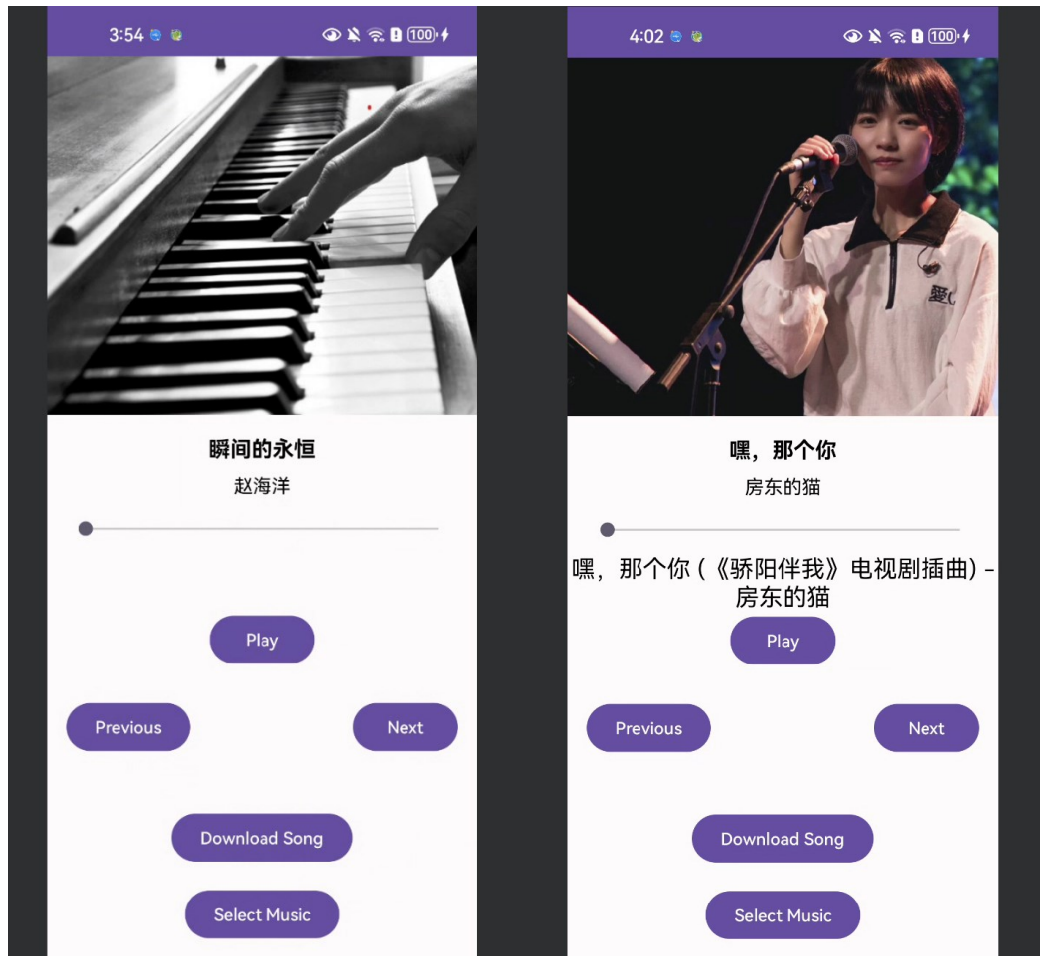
3:54 100

瞬间的永恒

赵海洋

Play

Previous

Next

Download Song

Select Music

4:02 100

嘿，那个你

房东的猫

嘿，那个你（《骄阳伴我》电视剧插曲）-房东的猫

Play

Previous

Next

Download Song

Select Music